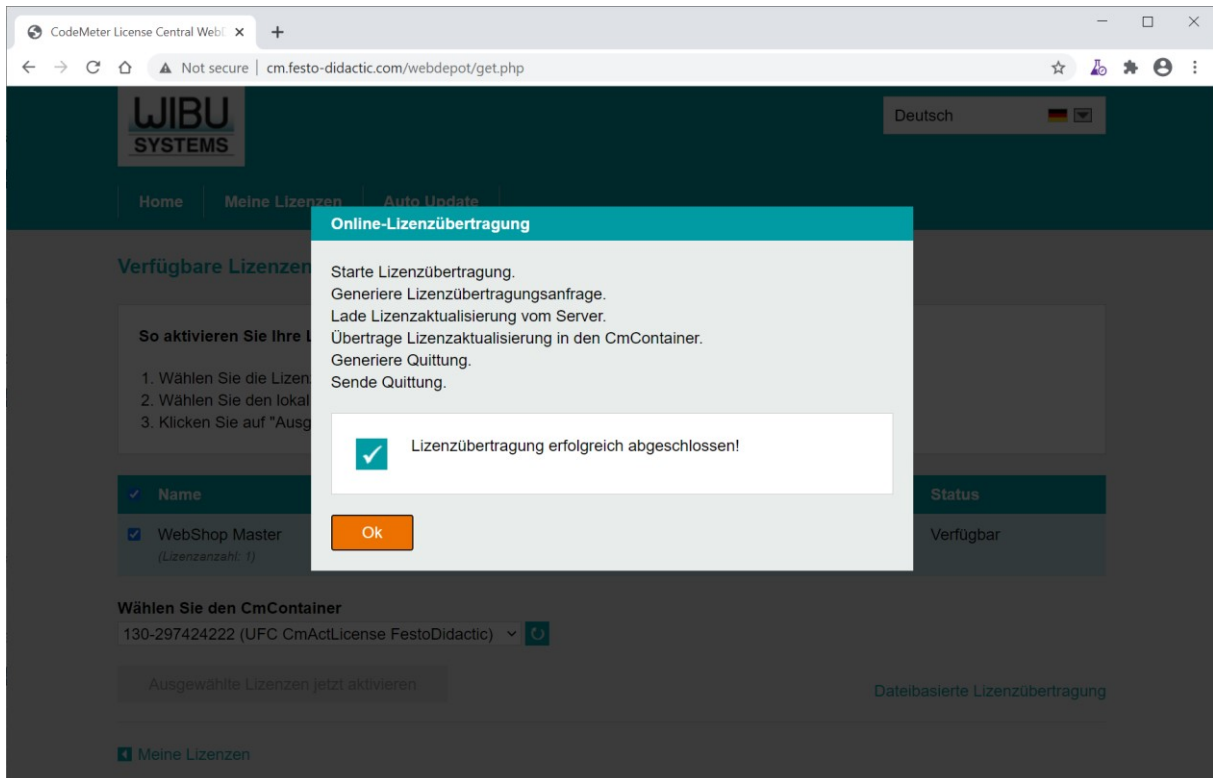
CodeMeter License Central WebD ×
+
Not secure | cm.festo-didactic.com/webdepot/get.php

WIBU SYSTEMS

Deutsch

Home
Meine Lizenzen
Auto Update

Verfügbare Lizenzen

So aktivieren Sie Ihre L

1. Wählen Sie die Lizenz
2. Wählen Sie den lokal
3. Klicken Sie auf "Ausg

Name
Status

WebShop Master
(Lizenzanzahl: 1)
Verfügbar

Wählen Sie den CmContainer
130-297424222 (UFC CmActLicense FestoDidactic)

Ausgewählte Lizenzen jetzt aktivieren

Dateibasierte Lizenzübertragung

Meine Lizenzen

Online-Lizenzübertragung

Starte Lizenzübertragung.
Generiere Lizenzübertragungsanfrage.
Lade Lizenzaktualisierung vom Server.
Übertrage Lizenzaktualisierung in den CmContainer.
Generiere Quittung.
Sende Quittung.

Lizenzübertragung erfolgreich abgeschlossen!

Ok